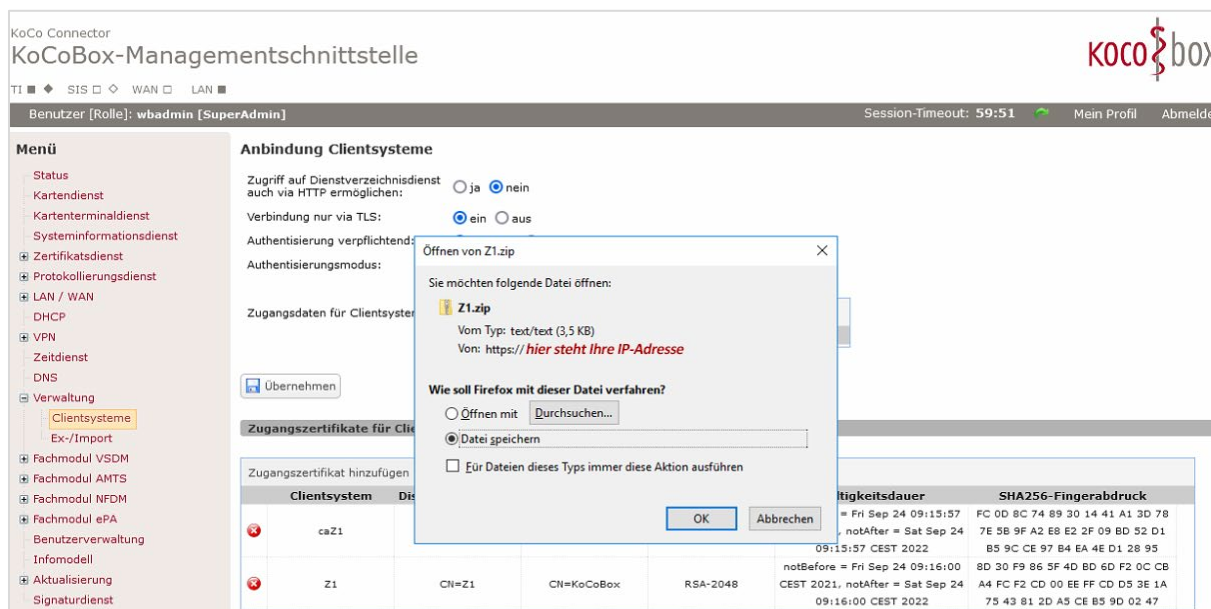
KoCo Connector
KoCoBox-Managementschnittstelle

KOCO box

TI ■ ◆ SIS □ ◇ WAN □ LAN ■

Benutzer [Rolle]: wbadmin [SuperAdmin]
Session-Timeout: 59:51
Mein Profil
Abmelde

Menü
Status
Kartendienst
Kartenterminaldienst
Systeminformationsdienst
⊞ Zertifikatsdienst
⊞ Protokollierungsdienst
⊞ LAN / WAN
DHCP
⊞ VPN
Zeitdienst
DNS
⊟ Verwaltung
Clientsysteme
Ex-/Import
⊞ Fachmodul VSDM
⊞ Fachmodul AMTS
⊞ Fachmodul NFDM
⊞ Fachmodul ePA
Benutzerverwaltung
Infomodell
⊞ Aktualisierung
Signaturdienst

Anbindung Clientsysteme

Zugriff auf Dienstverzeichnisdienst auch via HTTP ermöglichen: ○ ja ◉ nein
Verbindung nur via TLS: ◉ ein ○ aus
Authentisierung verpflichtend:
Authentisierungsmodus:
Zugangsdaten für Clientsyster

Übernehmen

Zugangszertifikate für Clie

Zugangszertifikat hinzufügen

| | Clientsystem | Dis | | | ltigkeitsdauer | SHA256-Fingerabdruck |
|---|---|---|---|---|---|---|
| | caZ1 | | | | = Fri Sep 24 09:15:57 , notAfter = Sat Sep 24 09:15:57 CEST 2022 | FC 0D 8C 74 89 30 14 41 A1 3D 78 7E 5B 9F A2 E8 E2 2F 09 BD 52 D1 B5 9C CE 97 B4 EA 4E D1 28 95 |
| | Z1 | CN=Z1 | CN=KoCoBox | RSA-2048 | notBefore = Fri Sep 24 09:16:00 CEST 2021, notAfter = Sat Sep 24 09:16:00 CEST 2022 | 8D 30 F9 86 5F 4D BD 6D F2 0C CB A4 FC F2 CD 00 EE FF CD D5 3E 1A 75 43 81 2D A5 CE B5 9D 02 47 |

Öffnen von Z1.zip

Sie möchten folgende Datei öffnen:
Z1.zip
Vom Typ: text/text (3,5 KB)
Von: https:// hier steht Ihre IP-Adresse

Wie soll Firefox mit dieser Datei verfahren?
○ Öffnen mit Durchsuchen...
◉ Datei speichern
☐ Für Dateien dieses Typs immer diese Aktion ausführen

OK Abbrechen